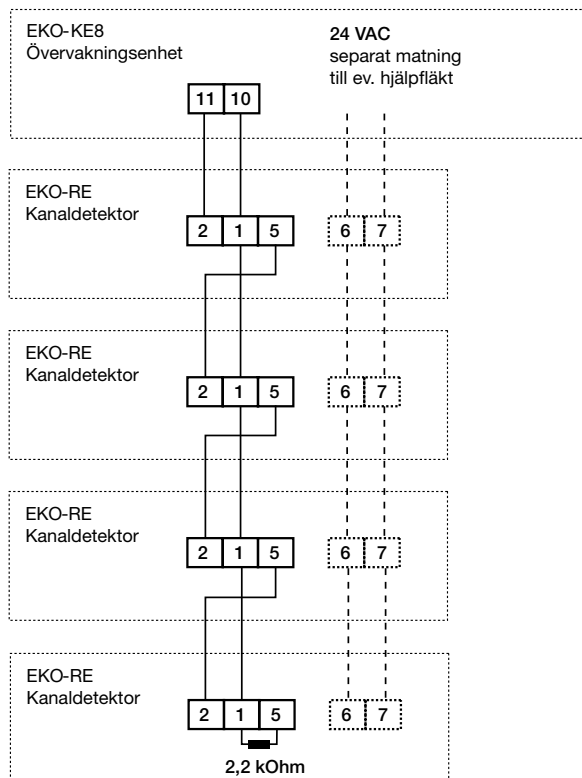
EKO-KE8
Övervakningsenhet

24 VAC
separat matning
till ev. hjälpfläkt

11 10

EKO-RE
Kanaldetektor

2 1 5

6 7

EKO-RE
Kanaldetektor

2 1 5

6 7

EKO-RE
Kanaldetektor

2 1 5

6 7

EKO-RE
Kanaldetektor

2 1 5

6 7

2,2 kOhm